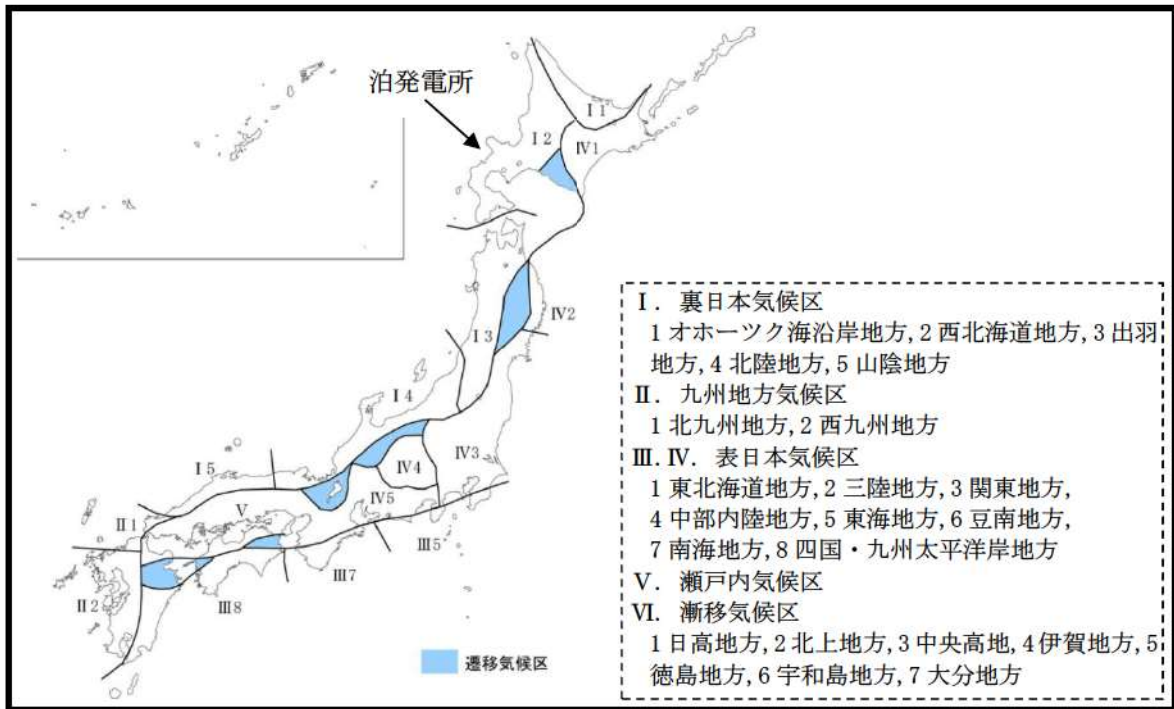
泊発電所

I 1

I 2

IV1

IV2

I 3

I 4

IV3

I 5

IV4

IV5

II 1

V

III 5

III 7

II 2

III 8

遷移気候区

I. 裏日本気候区
1 オホーツク海沿岸地方, 2 西北海道地方, 3 出羽地方, 4 北陸地方, 5 山陰地方
II. 九州地方気候区
1 北九州地方, 2 西九州地方
III. IV. 表日本気候区
1 東北海道地方, 2 三陸地方, 3 関東地方, 4 中部内陸地方, 5 東海地方, 6 豆南地方, 7 南海地方, 8 四国・九州太平洋岸地方
V. 瀬戸内気候区
VI. 漸移気候区
1 日高地方, 2 北上地方, 3 中央高地, 4 伊賀地方, 5 徳島地方, 6 宇和島地方, 7 大分地方